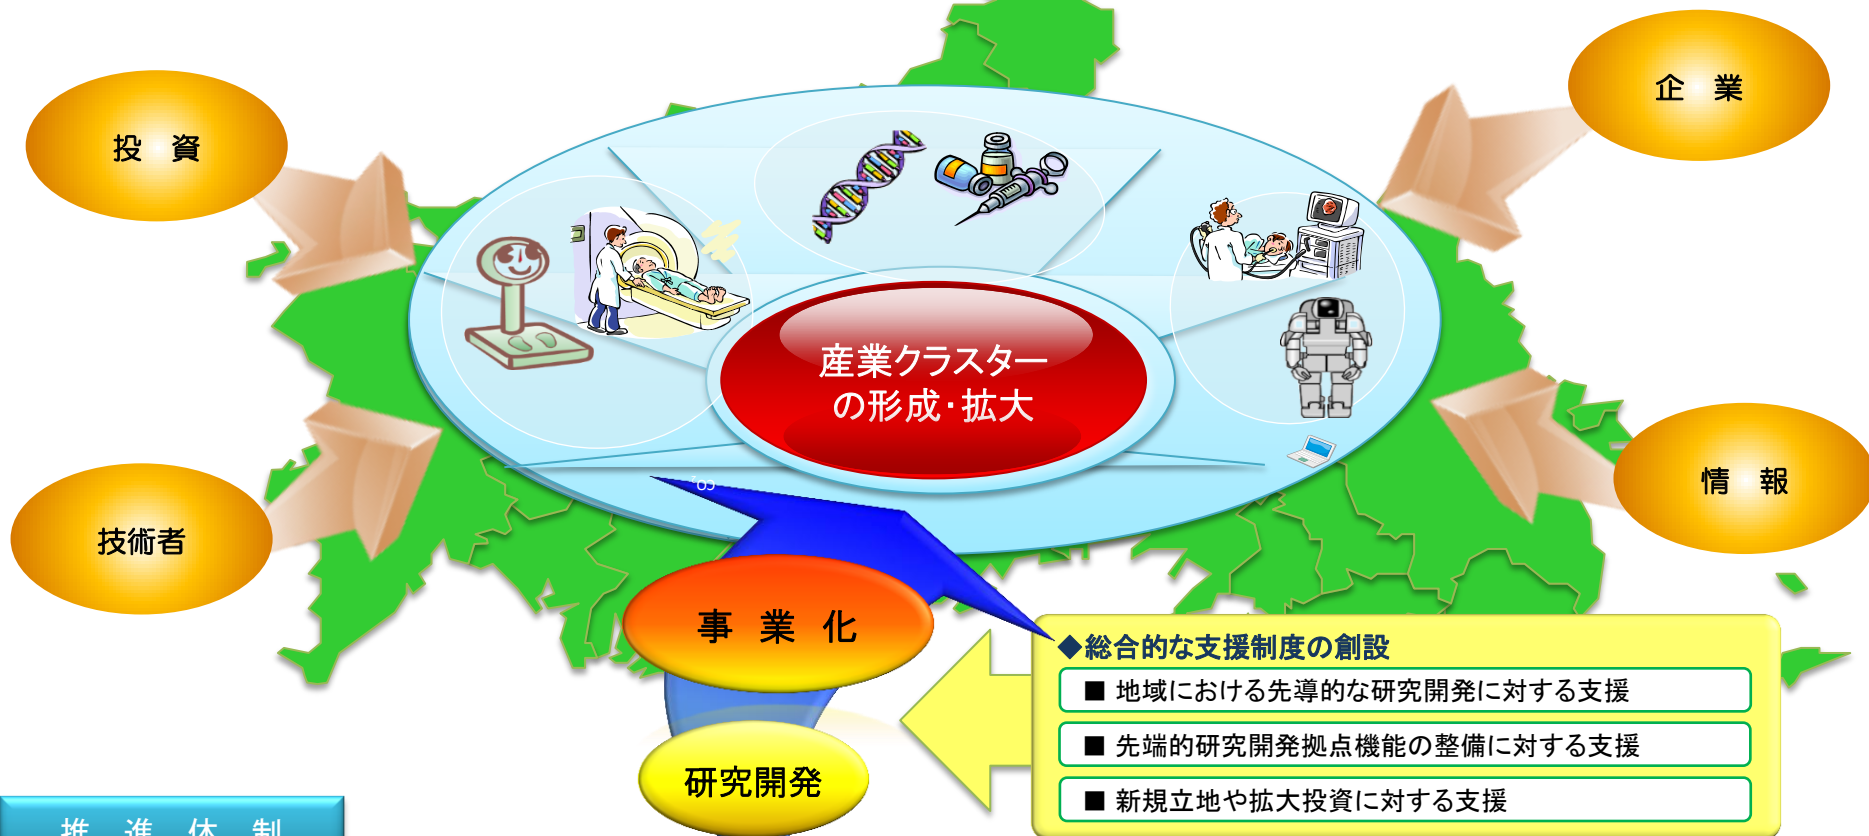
投　資

企　業

技術者

情　報

産業クラスターの形成・拡大

事　業　化

研究開発

◆総合的な支援制度の創設

■ 地域における先導的な研究開発に対する支援

■ 先端的研究開発拠点機能の整備に対する支援

■ 新規立地や拡大投資に対する支援

推　進　体　制